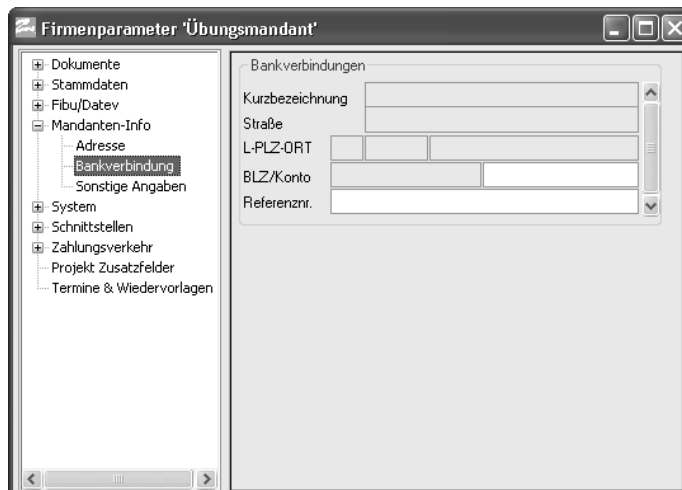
Firmenparameter 'Übungsmandant'

Dokumente
Stammdaten
Fibu/Datev
Mandanten-Info
Adresse
Bankverbindung
Sonstige Angaben
System
Schnittstellen
Zahlungsverkehr
Projekt Zusatzfelder
Termine & Wiedervorlagen

Bankverbindungen
Kurzbezeichnung
Straße
L-PLZ-ORT
BLZ/Konto
Referenznr.